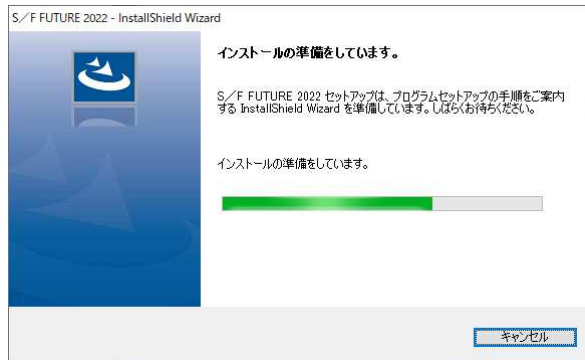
S／F FUTURE 2022 - InstallShield Wizard

インストールの準備をしています。

S／F FUTURE 2022 セットアップは、プログラムセットアップの手順をご案内する InstallShield Wizard を準備しています。しばらくお待ちください。

インストールの準備をしています。

キャンセル